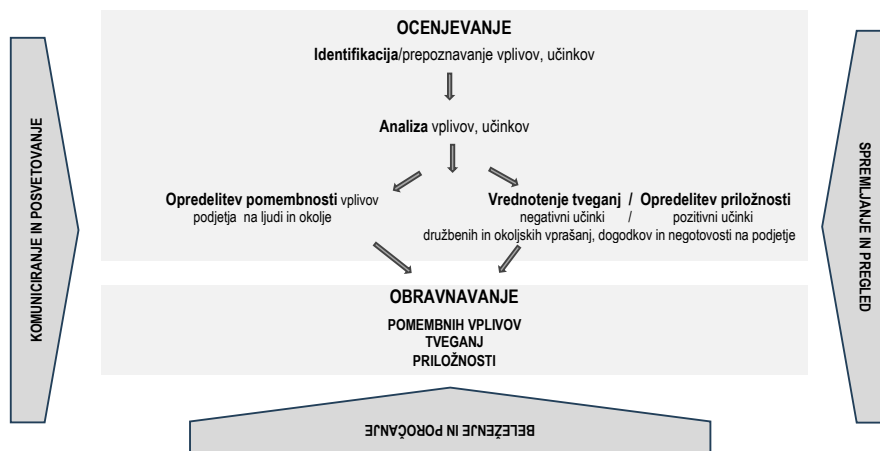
KOMUNICIRANJE IN POSVETOVANJE

OCENJEVANJE

**Identifikacija**/prepoznavanje vplivov, učinkov

**Analiza** vplivov, učinkov

**Opredelitev pomembnosti** vplivov podjetja na ljudi in okolje

**Vrednotenje tveganj / Opredelitev priložnosti**
negativni učinki / pozitivni učinki
družbenih in okoljskih vprašanj, dogodkov in negotovosti na podjetje

OBRAVNAVANJE

POMEMBNIH VPLIVOV
TVEGANJ
PRILOŽNOSTI

SPREMLJANJE IN PREGLED

BELEŽENJE IN POROČANJE